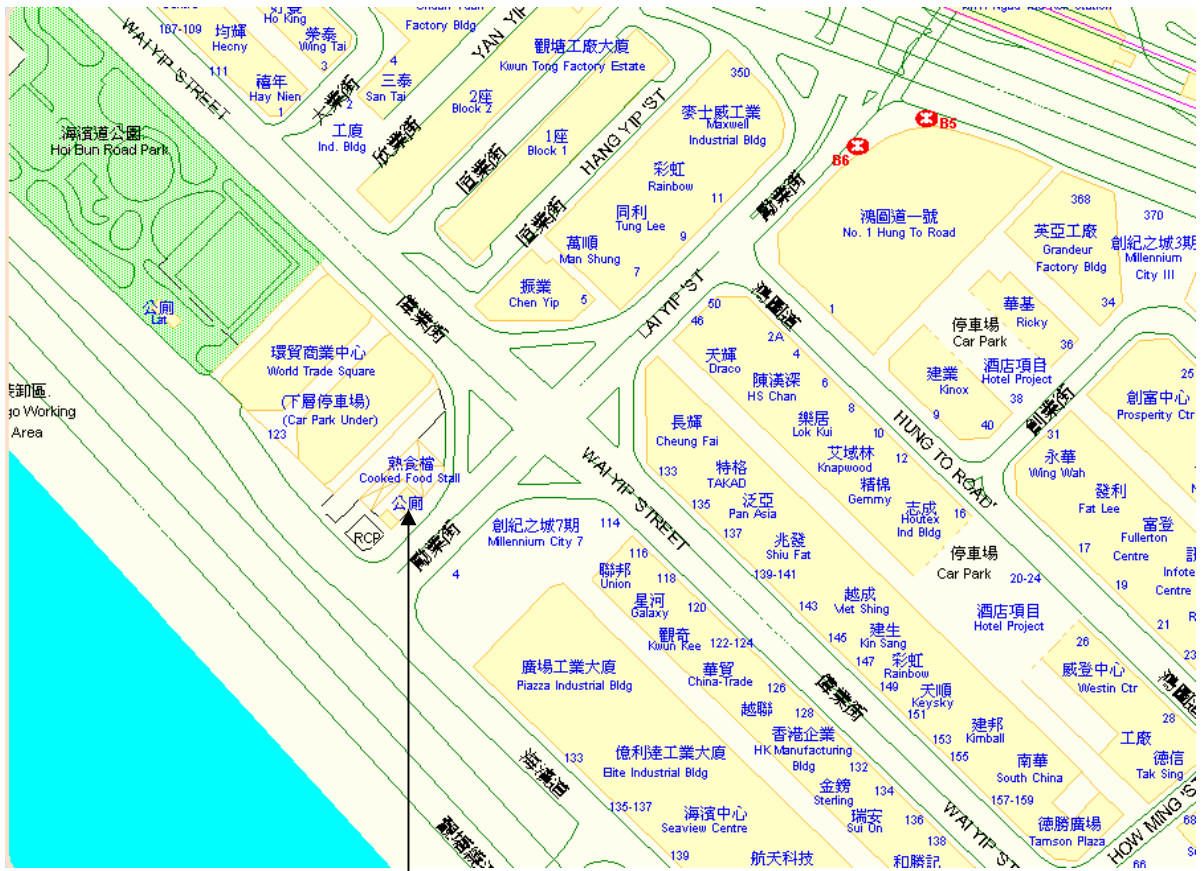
107-109
均輝
Hecny
111
Ho King
榮泰
Wing Tai
3
禧年
Hay Nien
1
Factory Bldg
4
三泰
San Tai
2
大業街
工廈
Ind. Bldg
欣業街
YAN YIP
觀塘工廠大廈
Kwun Tong Factory Estate
2座
Block 2
1座
Block 1
恆業街
HANG YIP ST
350
麥士威工業
Maxwell
Industrial Bldg
彩虹
Rainbow
11
同利
Tung Lee
9
萬順
Man Shung
7
振業
Chen Yip
5
恆業街
B5
B6
勵業街
鴻圖道一號
No. 1 Hung To Road
368
英亞工廠
Grandeur
Factory Bldg
370
創紀之城3期
Millennium
City III
34
WAI YIP STREET
海濱道公園
Hoi Bun Road Park
公廁
Lat
環貿商業中心
World Trade Square
(下層停車場)
(Car Park Under)
123
偉業街
LAI YIP ST
50
46
2A
4
鴻圖道
1
華基
Ricky
36
停車場
Car Park
酒店項目
Hotel Project
38
建業
Kinox
9
40
勵業街
31
天輝
Draco
陳漢深
HS Chan
6
8
樂居
Lok Kui
10
HUNG TO ROAD
長輝
Cheung Fai
133
特格
TAKAD
135
泛亞
Pan Asia
137
艾域林
Knapwood
12
精棉
Gemmy
志成
Houtex
Ind Bldg
16
創富中心
Prosperity Ctr
永華
Wing Wah
發利
Fat Lee
17
富登
Fullerton
Centre
19
Infote
Centre
21
卸區.
go Working
Area
熟食檔
Cooked Food Stall
公廁
RCP
勵業街
4
創紀之城7期
Millennium City 7
114
WAI YIP STREET
116
聯邦
Union
118
星河
Galaxy
120
觀奇
Kwun Kee
122-124
兆發
Shiu Fat
139-141
停車場
Car Park
20-24
143
越成
Viet Shing
145
建生
Kin Sang
147
彩虹
Rainbow
149
天順
Keysky
151
酒店項目
Hotel Project
26
威登中心
Westin Ctr
28
廣場工業大廈
Piazza Industrial Bldg
華貿
China-Trade
126
越聯
128
香港企業
HK Manufacturing
Bldg
132
偉業街
153
建邦
Kimball
155
工廈
德信
Tak Sing
133
海濱道
億利達工業大廈
Elite Industrial Bldg
135-137
金鎊
Sterling
134
南華
South China
157-159
海濱中心
Seaview Centre
瑞安
Sui On
136
138
WAI YIP ST
德勝廣場
Tamson Plaza
HOW MING ST
139
航天科技
和勝記
66